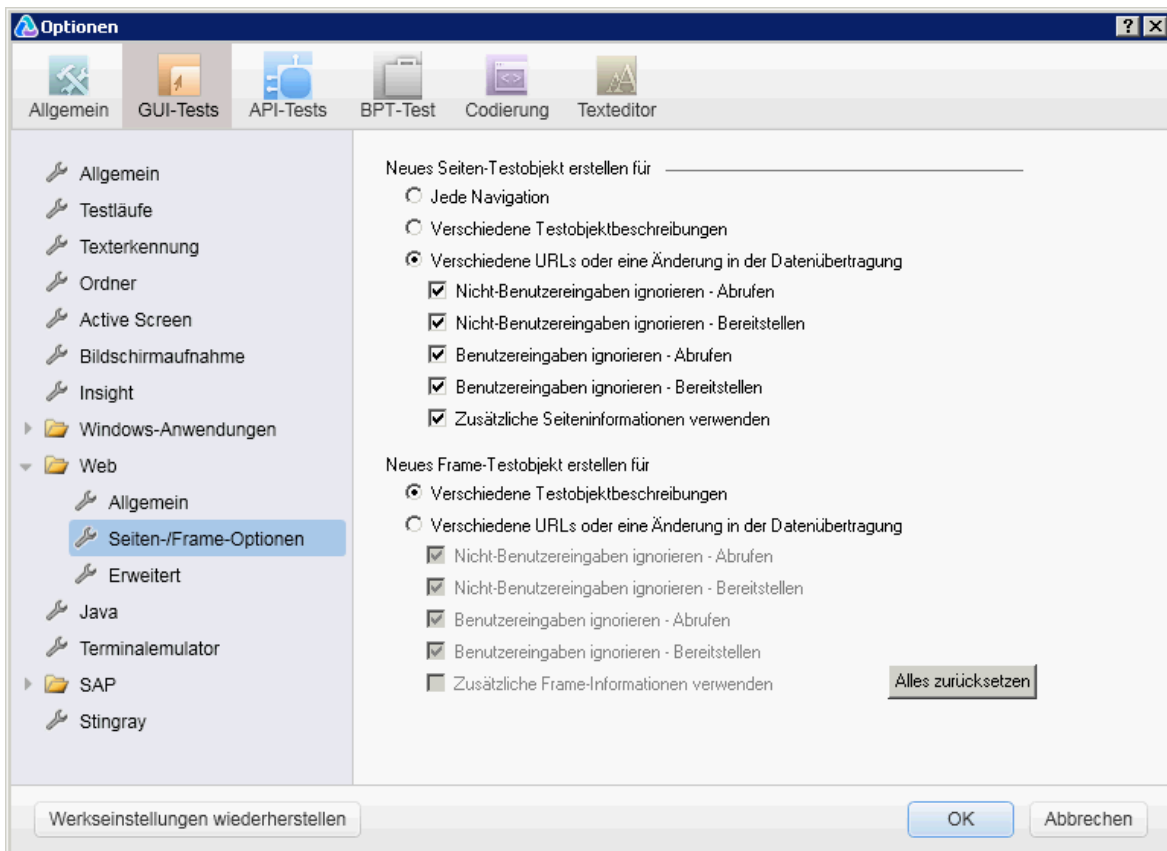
Optionen
? X
Allgemein GUI-Tests API-Tests BPT-Test Codierung Texteditor

Allgemein
Testläufe
Texterkennung
Ordner
Active Screen
Bildschirmaufnahme
Insight
Windows-Anwendungen
Web
Allgemein
Seiten-/Frame-Optionen
Erweitert
Java
Terminalemulator
SAP
Stingray

Neues Seiten-Testobjekt erstellen für
Jede Navigation
Verschiedene Testobjektbeschreibungen
Verschiedene URLs oder eine Änderung in der Datenübertragung
Nicht-Benutzereingaben ignorieren - Abrufen
Nicht-Benutzereingaben ignorieren - Bereitstellen
Benutzereingaben ignorieren - Abrufen
Benutzereingaben ignorieren - Bereitstellen
Zusätzliche Seiteninformationen verwenden

Neues Frame-Testobjekt erstellen für
Verschiedene Testobjektbeschreibungen
Verschiedene URLs oder eine Änderung in der Datenübertragung
Nicht-Benutzereingaben ignorieren - Abrufen
Nicht-Benutzereingaben ignorieren - Bereitstellen
Benutzereingaben ignorieren - Abrufen
Benutzereingaben ignorieren - Bereitstellen
Zusätzliche Frame-Informationen verwenden
Alles zurücksetzen

Werkseinstellungen wiederherstellen
OK
Abbrechen